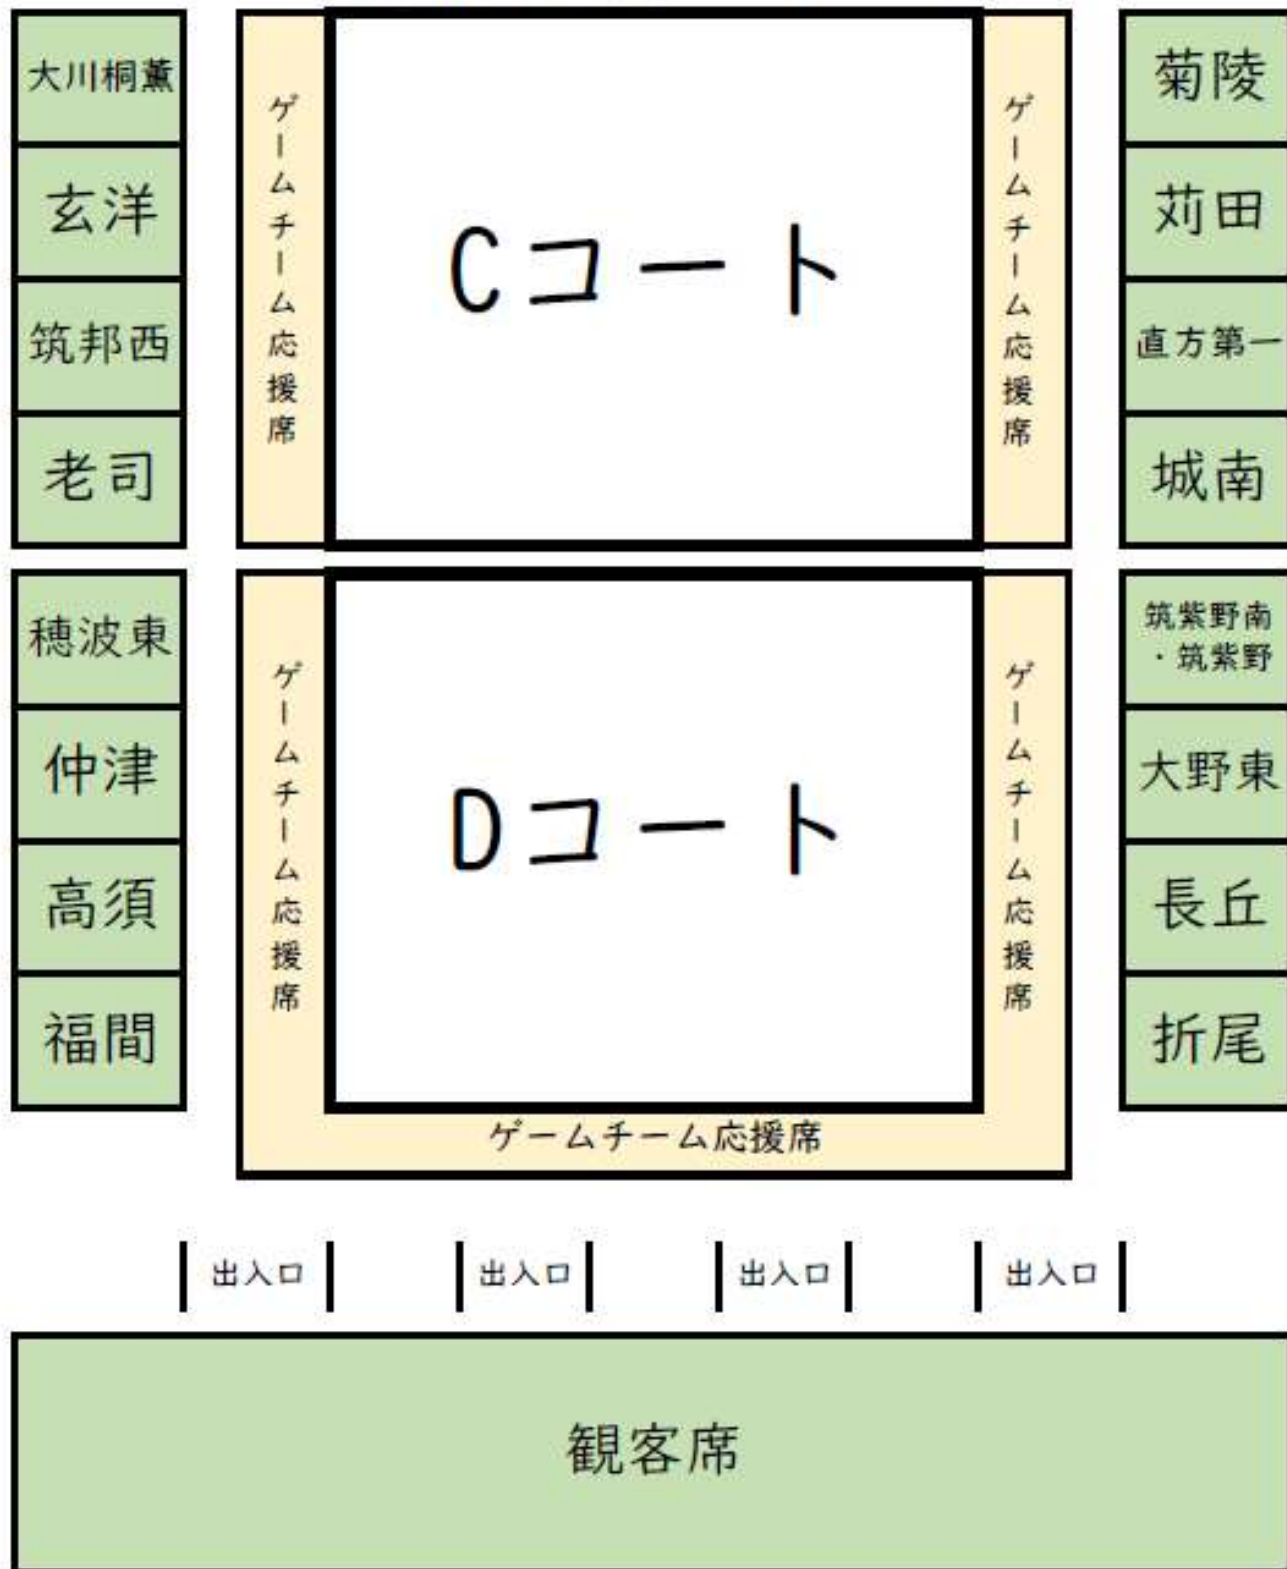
大川桐薫
玄洋
筑邦西
老司

ゲームチーム応援席

Cコート

ゲームチーム応援席

菊陵
苅田
直方第一
城南

穂波東
仲津
高須
福間

ゲームチーム応援席

Dコート

ゲームチーム応援席

筑紫野南・筑紫野
大野東
長丘
折尾

ゲームチーム応援席

出入口 出入口 出入口 出入口

観客席